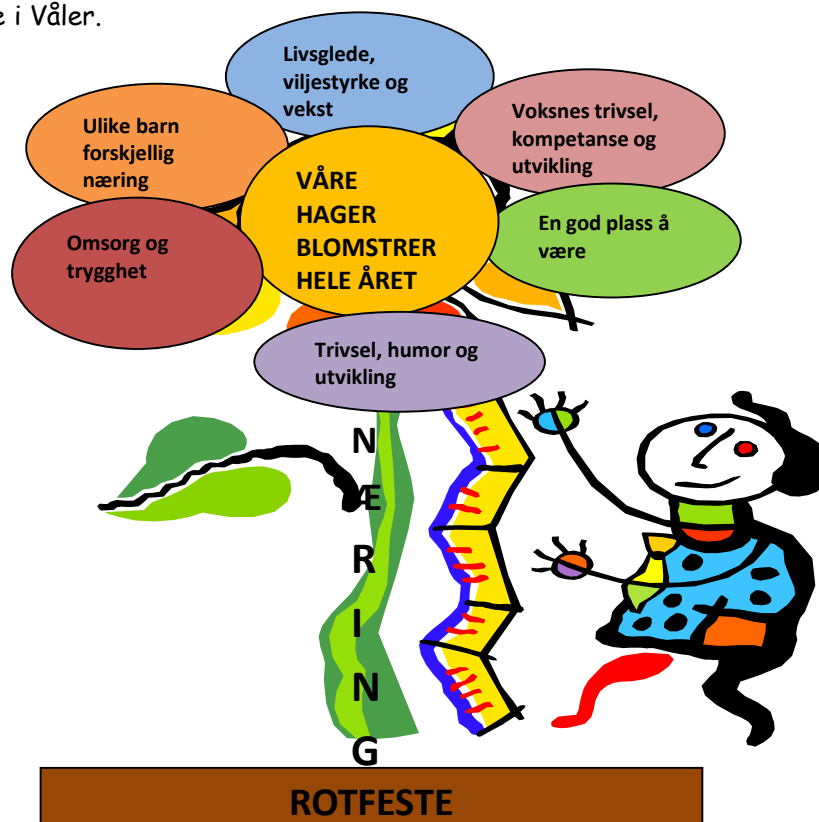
e i Våler.

Livsglede, viljestyrke og vekst

Ulike barn forskjellig næring

Voksnes trivsel, kompetanse og utvikling

VÅRE HAGER BLOMSTRER HELE ÅRET

En god plass å være

Omsorg og trygghet

Trivsel, humor og utvikling

N
Æ
R
I
N
G

ROTFESTE